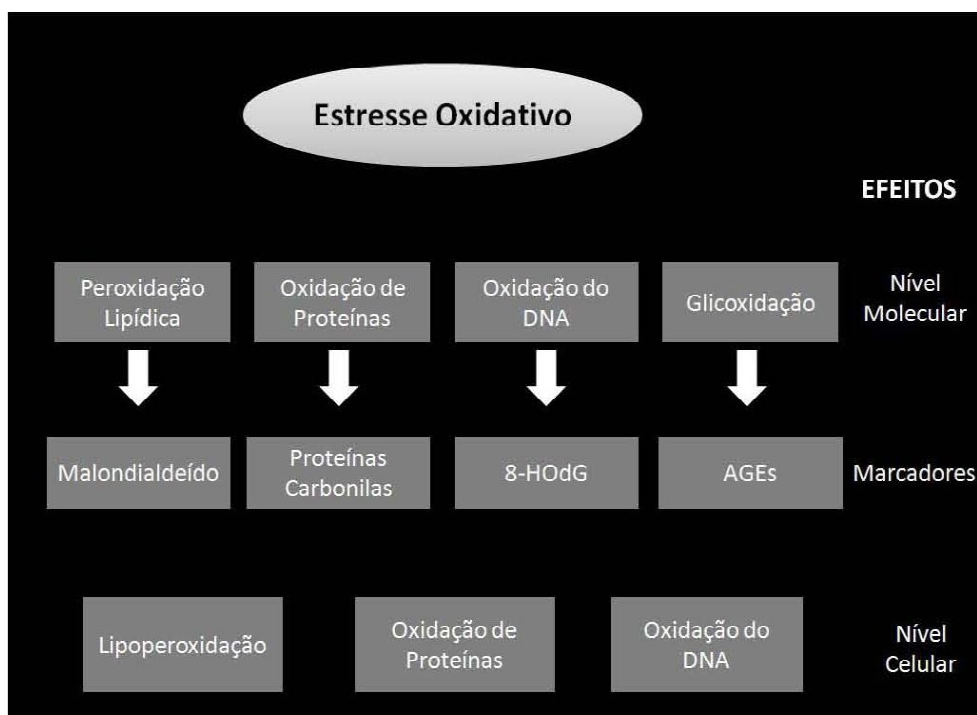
Estresse Oxidativo

EFEITOS

Peroxidação Lipídica

Oxidação de Proteínas

Oxidação do DNA

Glicoxidação

Nível Molecular

Malondialdeído

Proteínas Carbonilas

8-HOdG

AGEs

Marcadores

Lipoperoxidação

Oxidação de Proteínas

Oxidação do DNA

Nível Celular